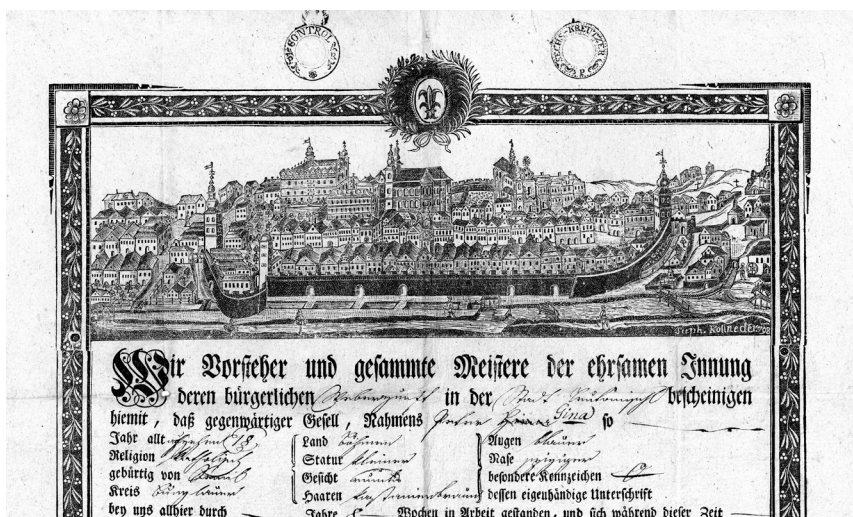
CONTROLLE

KREUZER

Joseph Kolnecker

Wir Vorsteher und gesammte Meistere der ehrsamen Innung deren bürgerlichen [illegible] in der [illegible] bescheinigen hiemit, daß gegenwärtiger Gesell, Nahmens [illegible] so

Jahr alt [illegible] 18
Religion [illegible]
gebürtig von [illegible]
Kreis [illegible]
bey uns allhier durch

Land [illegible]
Statur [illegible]
Gesicht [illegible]
Haaren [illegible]
Jahre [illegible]

Augen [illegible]
Nase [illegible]
besondere Kennzeichen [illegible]
dessen eigenhändige Unterschrift
Wochen in Arbeit gestanden, und sich während dieser Zeit